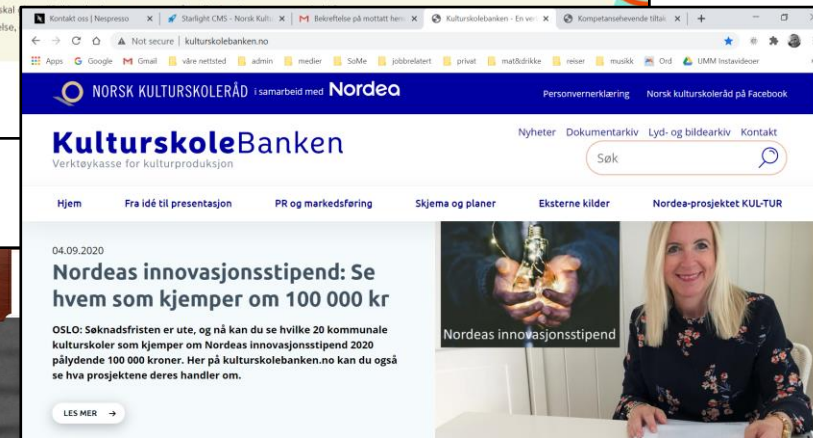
Kontakt oss | Nespresso × Starlight CMS - Norsk Kultu × Bekreftelse på mottatt hen × Kulturskolebanken - En ver × Kompetansehevende tiltak × +

Not secure | kulturskolebanken.no

Apps Google Gmail våre nettsted admin medier SoMe jobbrelatert privat mat&drikke reiser musikk Ord UMM Instavideoer

NORSK KULTURSKOLERÅD i samarbeid med Nordea

Personvernerklæring Norsk kulturskoleråd på Facebook

KulturskoleBanken
Verktøykasse for kulturproduksjon

Nyheter Dokumentarkiv Lyd- og bildearkiv Kontakt

Søk

Hjem Fra idé til presentasjon PR og markedsføring Skjema og planer Eksterne kilder Nordea-prosjektet KUL-TUR

04.09.2020

Nordeas innovasjonsstipend: Se hvem som kjemper om 100 000 kr

OSLO: Søknadsfristen er ute, og nå kan du se hvilke 20 kommunale kulturskoler som kjemper om Nordeas innovasjonsstipend 2020 pålydende 100 000 kroner. Her på kulturskolebanken.no kan du også se hva prosjektene deres handler om.

LES MER →

Nordeas innovasjonsstipend